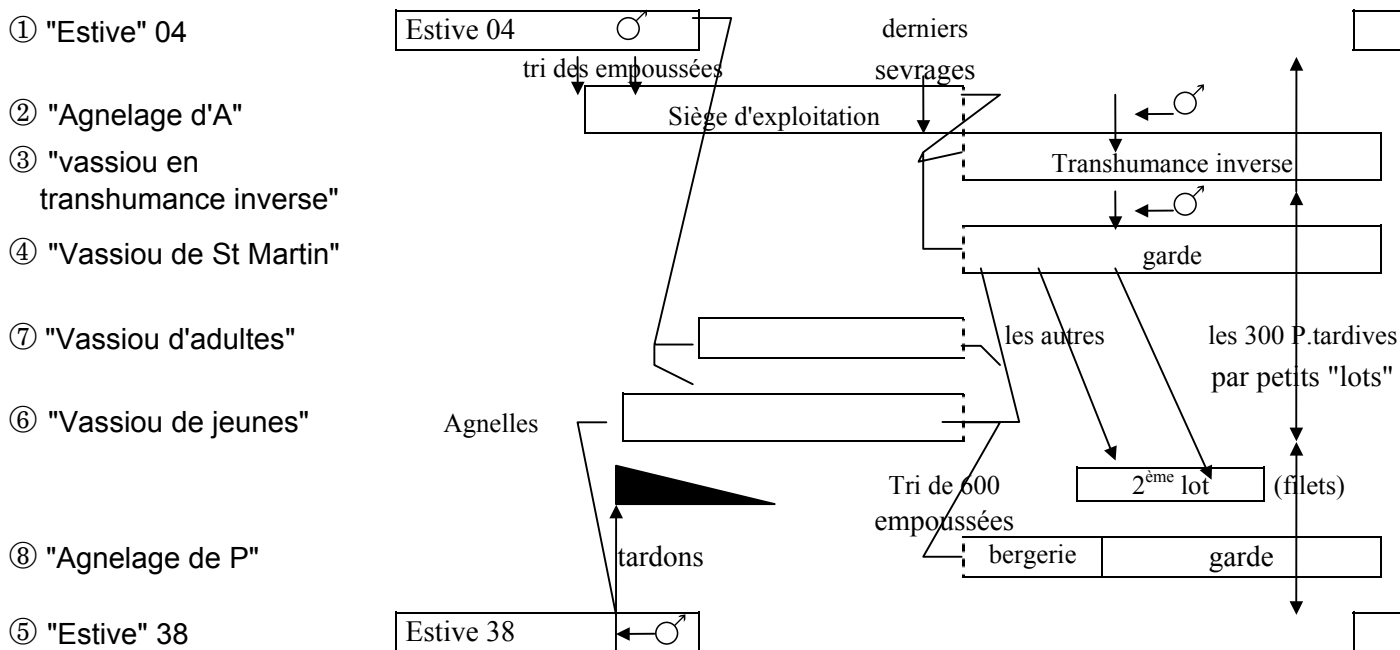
① "Estive" 04
② "Agnelage d'A"
③ "vassiou en transhumance inverse"
④ "Vassiou de St Martin"
⑦ "Vassiou d'adultes"
⑥ "Vassiou de jeunes"
⑧ "Agnelage de P"
⑤ "Estive" 38

Estive 04 ♂
tri des empoussées
derniers sevrages
Siège d'exploitation
♂
Transhumance inverse
♂
garde
les autres
les 300 P.tardives par petits "lots"
Agnelles
Tri de 600 empoussées
2$^{ème}$ lot
(filets)
tardons
bergerie
garde
Estive 38
♂